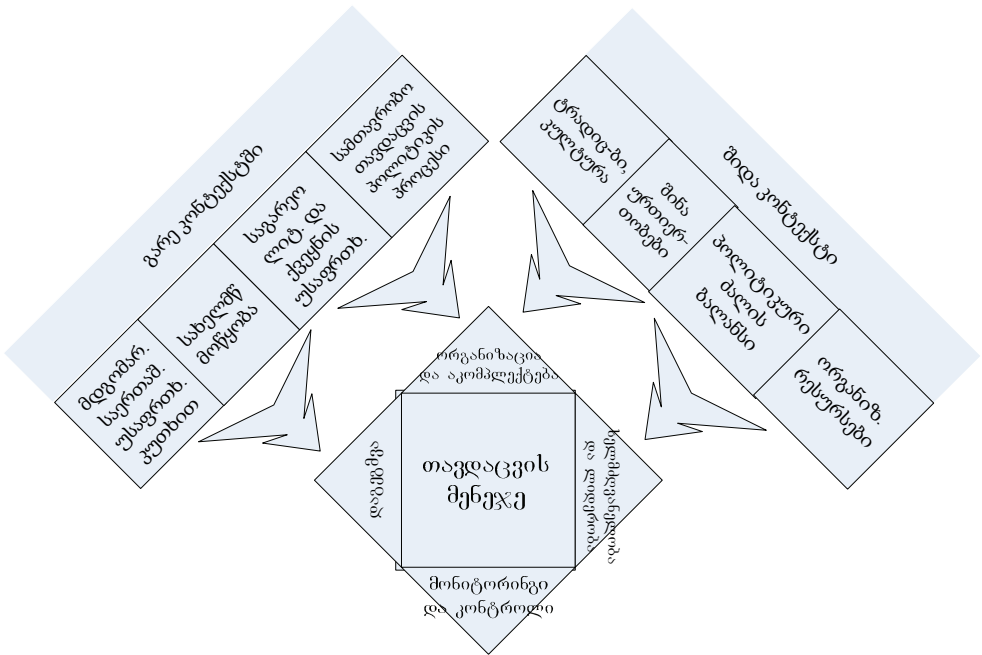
გარე კონტექსტი

მდგომარ. საერთაშ. უსაფრთხ. კუთხით

სახელმწ. მიწყობა

საგარეო ლიტ. და ქვეყნის უსაფრთხ.

საშინაო თავდაცვის პოლიტიკის პროცესი

შიდა კონტექსტი

ტრადიცი., კულტურა

შინა ურთიერთობები

პოლიტიკური ძალის ბალანსი

ორგანიზ. რესურსები

ორგანიზაცია და აკომპლექტება

დაგეგმვა

თავდაცვის მენეჯმ

ხელმძღვანელობა და კოორდინაცია

მონიტორინგი და კონტროლი